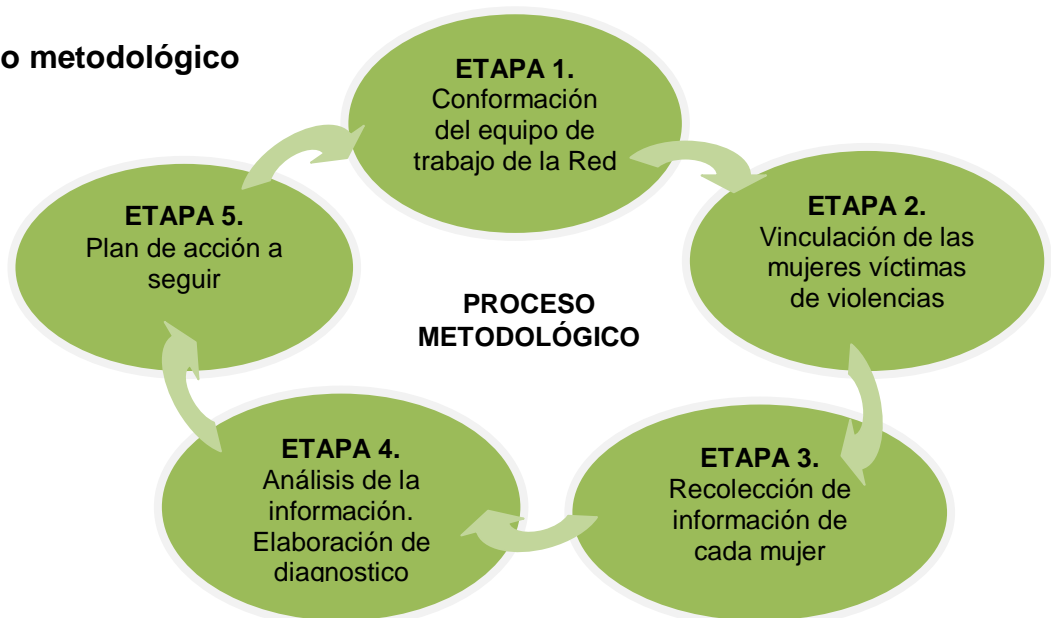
o metodológico

ETAPA 1.
Conformación del equipo de trabajo de la Red

ETAPA 2.
Vinculación de las mujeres víctimas de violencias

ETAPA 3.
Recolección de información de cada mujer

ETAPA 4.
Análisis de la información. Elaboración de diagnostico

ETAPA 5.
Plan de acción a seguir

PROCESO METODOLÓGICO